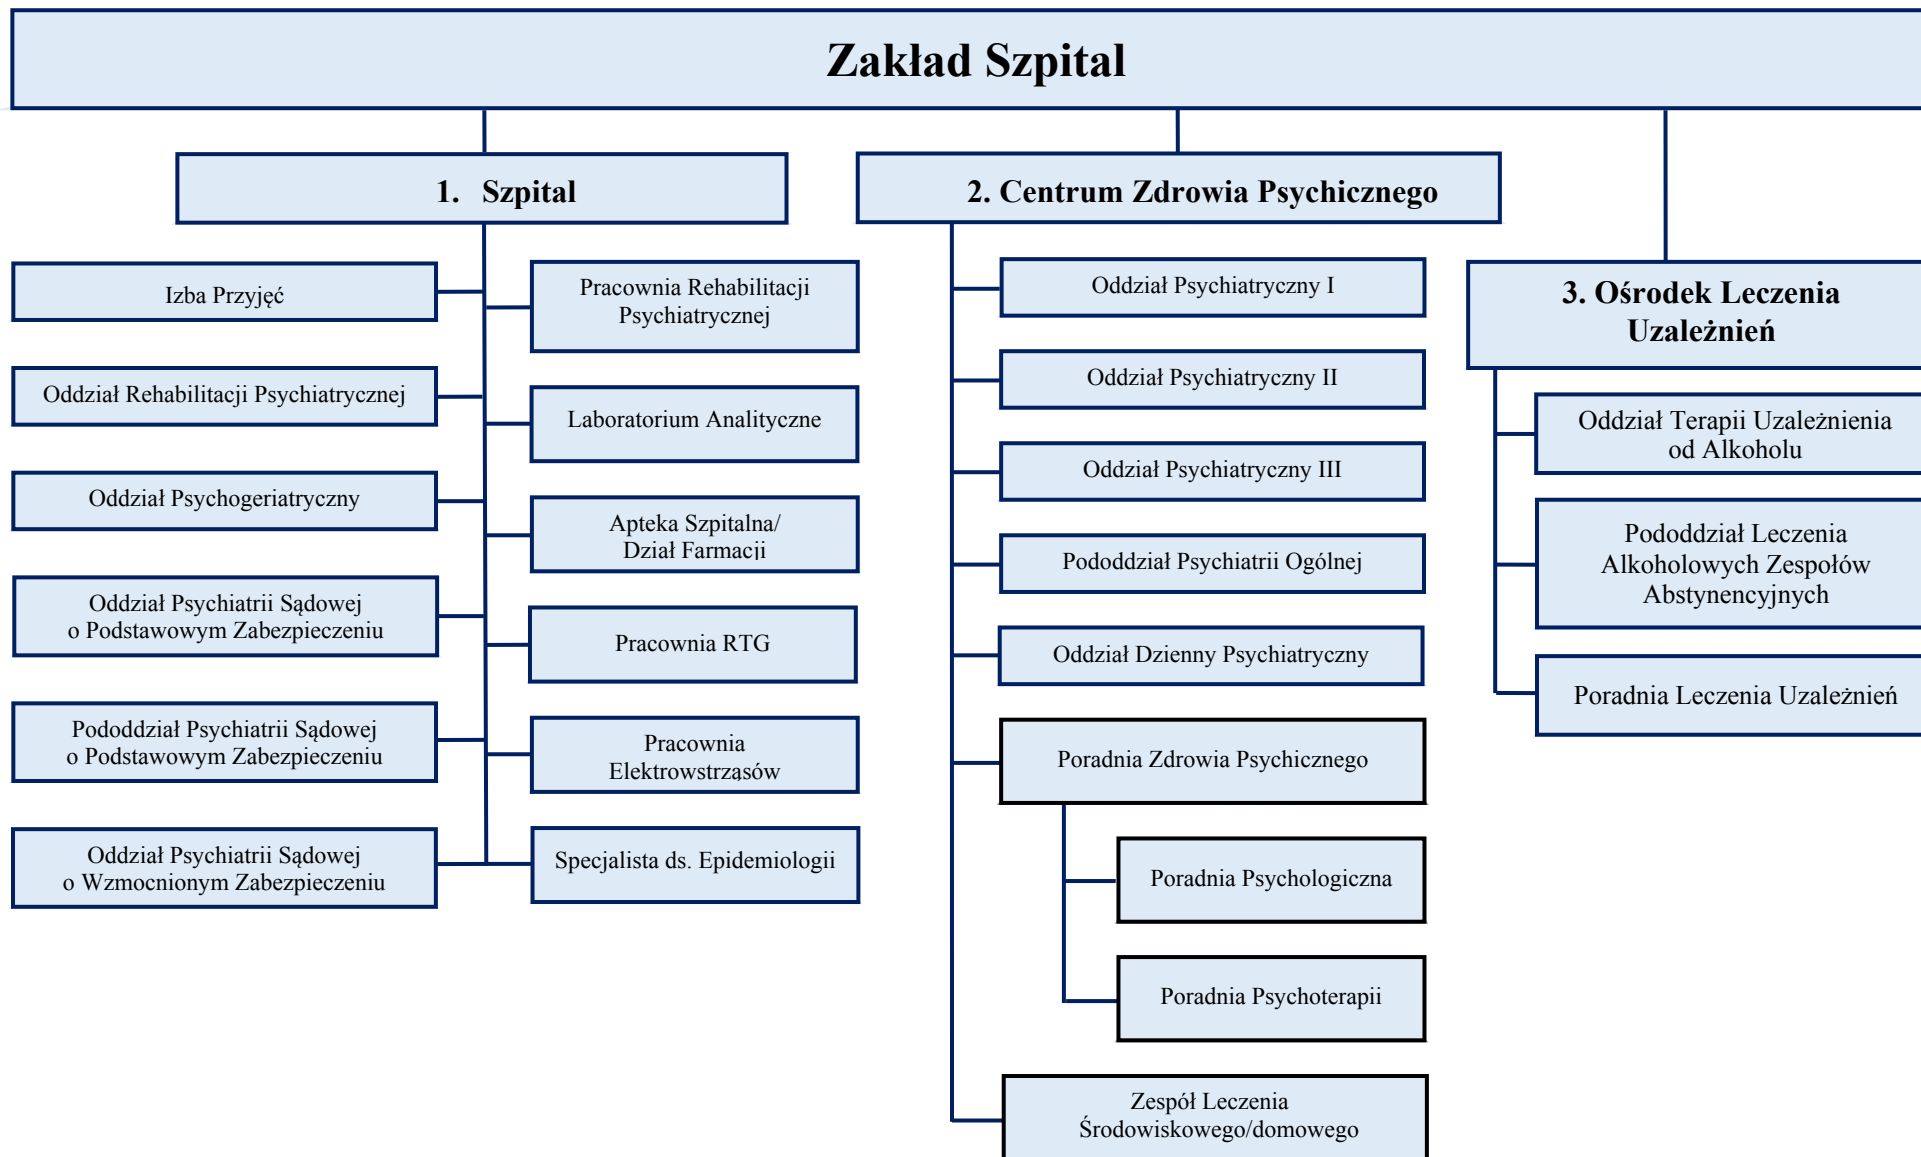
Zakład Szpital

1. Szpital

Izba Przyjęć

Oddział Rehabilitacji Psychiatrycznej

Oddział Psychogeriatryczny

Oddział Psychiatrii Sądowej o Podstawowym Zabezpieczeniu

Pododdział Psychiatrii Sądowej o Podstawowym Zabezpieczeniu

Oddział Psychiatrii Sądowej o Wzmocnionym Zabezpieczeniu

Pracownia Rehabilitacji Psychiatrycznej

Laboratorium Analityczne

Apteka Szpitalna/ Dział Farmacji

Pracownia RTG

Pracownia Elektrowstrząsów

Specjalista ds. Epidemiologii

2. Centrum Zdrowia Psychicznego

Oddział Psychiatryczny I

Oddział Psychiatryczny II

Oddział Psychiatryczny III

Pododdział Psychiatrii Ogólnej

Oddział Dzienny Psychiatryczny

Poradnia Zdrowia Psychicznego

Poradnia Psychologiczna

Poradnia Psychoterapii

Zespół Leczenia Środowiskowego/domowego

3. Ośrodek Leczenia Uzależnień

Oddział Terapii Uzależnienia od Alkoholu

Pododdział Leczenia Alkoholowych Zespołów Abstynencyjnych

Poradnia Leczenia Uzależnień